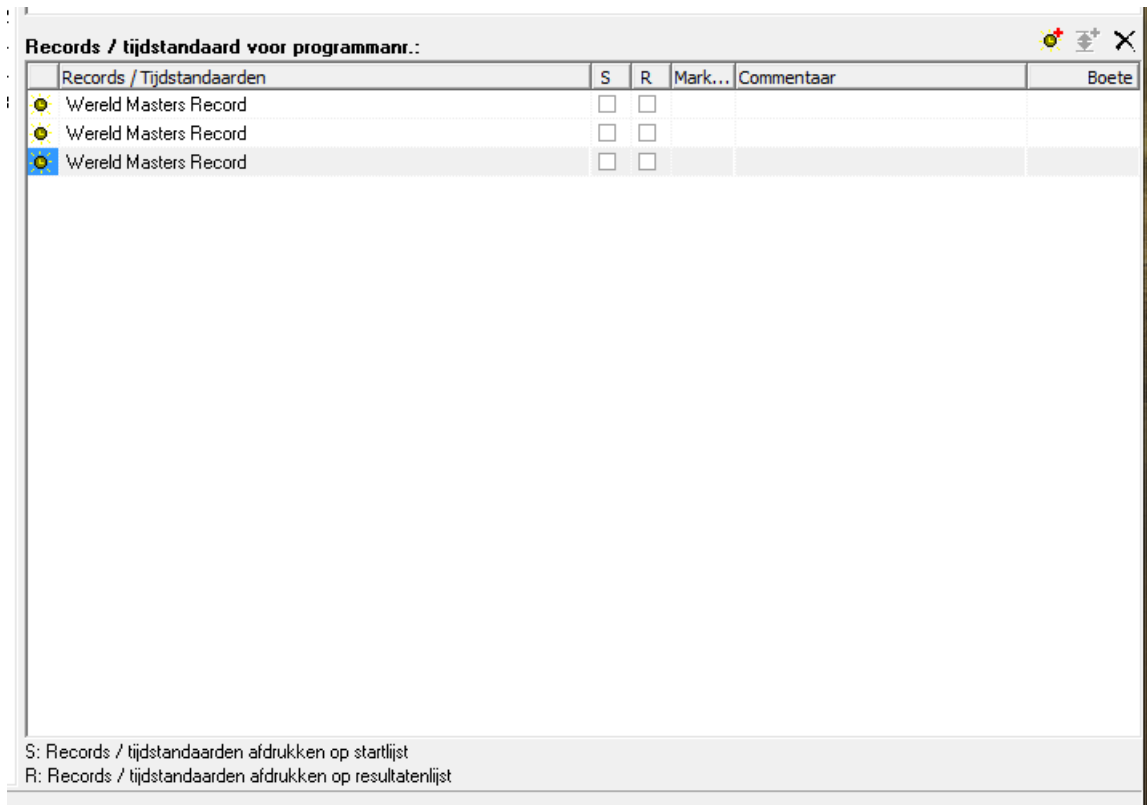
Records / tijdstandaard voor programmanr.:

| Records / Tijdstandaarden | S | R | Mark... | Commentaar | Boete |
|---|---|---|---|---|---|
| Wereld Masters Record | | | | | |
| Wereld Masters Record | | | | | |
| Wereld Masters Record | | | | | |

S: Records / tijdstandaarden afdrukken op startlijst
R: Records / tijdstandaarden afdrukken op resultatenlijst